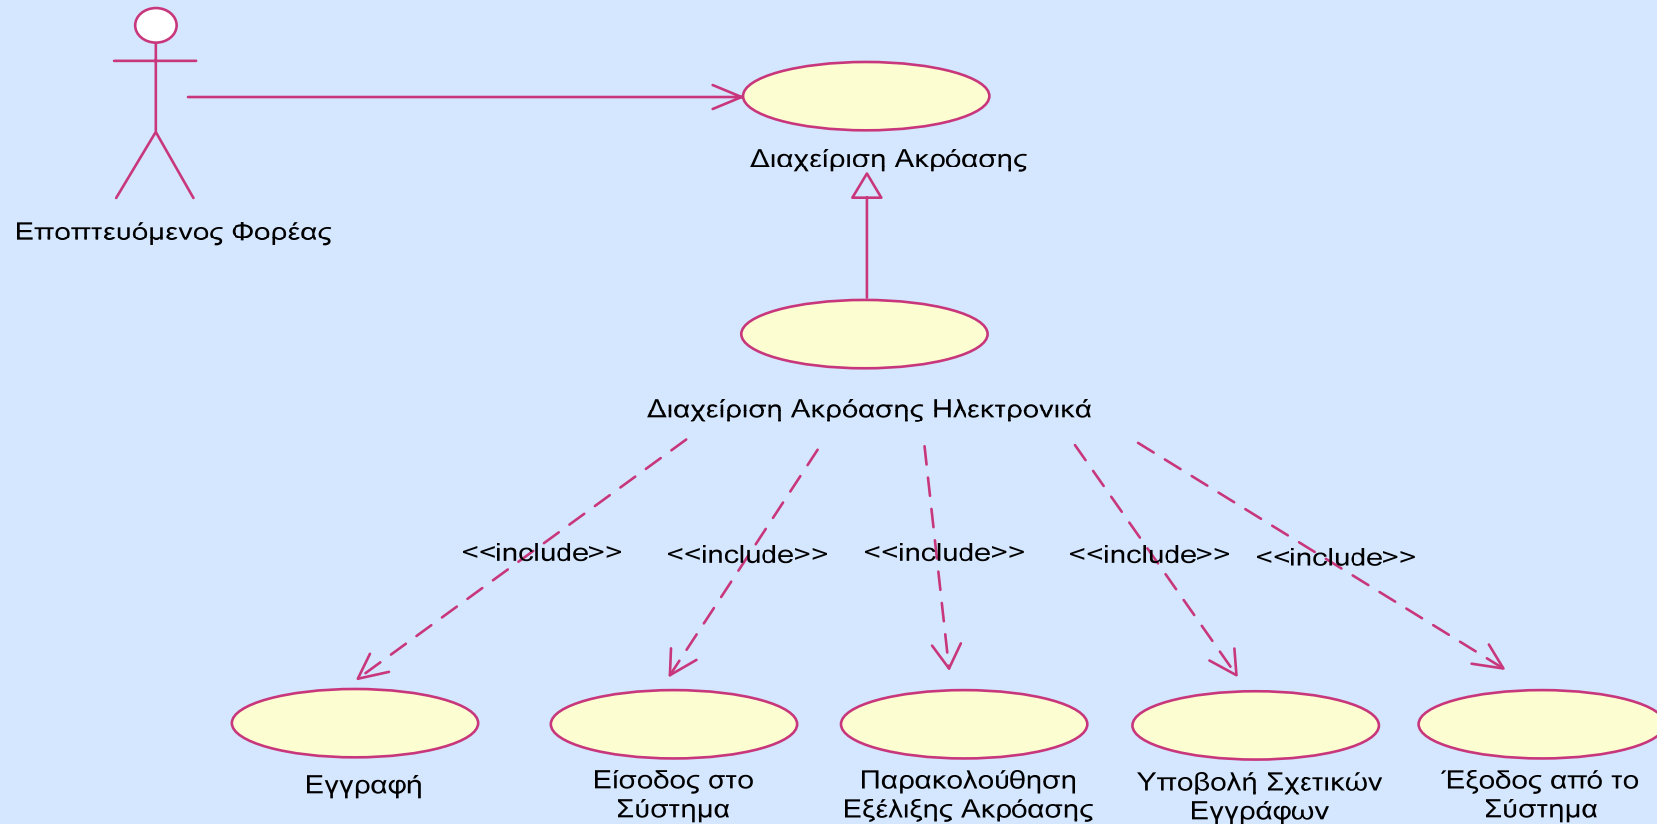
Εποπτευόμενος Φορέας

Διαχείριση Ακρόασης

Διαχείριση Ακρόασης Ηλεκτρονικά

<<include>>

<<include>>

<<include>>

<<include>>

<<include>>

Εγγραφή

Είσοδος στο Σύστημα

Παρακολούθηση Εξέλιξης Ακρόασης

Υποβολή Σχετικών Εγγράφων

Έξοδος από το Σύστημα